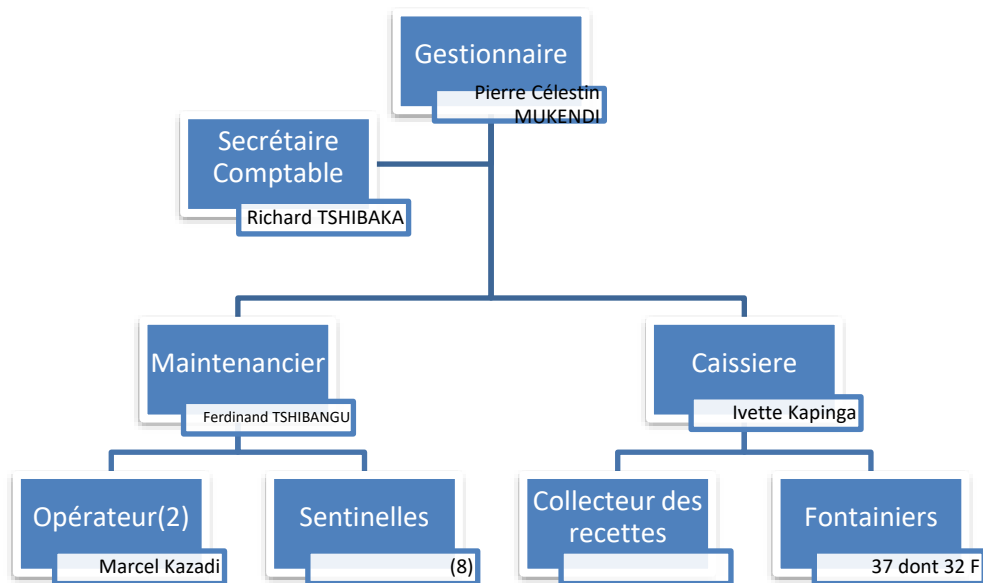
Gestionnaire
Pierre Célestin MUKENDI

Secrétaire Comptable
Richard TSHIBAKA

Maintenancier
Ferdinand TSHIBANGU

Caissiere
Ivette Kapinga

Opérateur(2)
Marcel Kazadi

Sentinelles
(8)

Collecteur des recettes

Fontainiers
37 dont 32 F